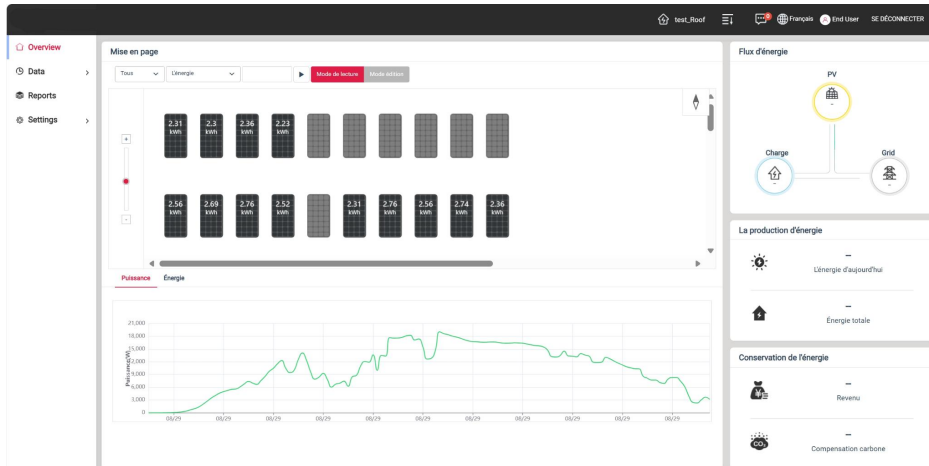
test_Roof Français End User SE DÉCONNECTER

Overview
Data
Reports
Settings

Mise en page

Tous L'énergie Mode de lecture Mode édition

2.31 kWh 2.3 kWh 2.36 kWh 2.23 kWh

2.56 kWh 2.69 kWh 2.76 kWh 2.52 kWh 2.31 kWh 2.76 kWh 2.56 kWh 2.74 kWh 2.36 kWh

+
-

Puissance Énergie

Puissance(W)
21,000
18,000
15,000
12,000
9,000
6,000
3,000
5,000
0

08/29 08/29 08/29 08/29 08/29 08/29 08/29 08/29 08/29 08/29 08/29

Flux d'énergie

PV
-
Charge
-
Grid
-

La production d'énergie

–
L'énergie d'aujourd'hui

–
Énergie totale

Conservation de l'énergie

–
Revenu

–
Compensation carbone